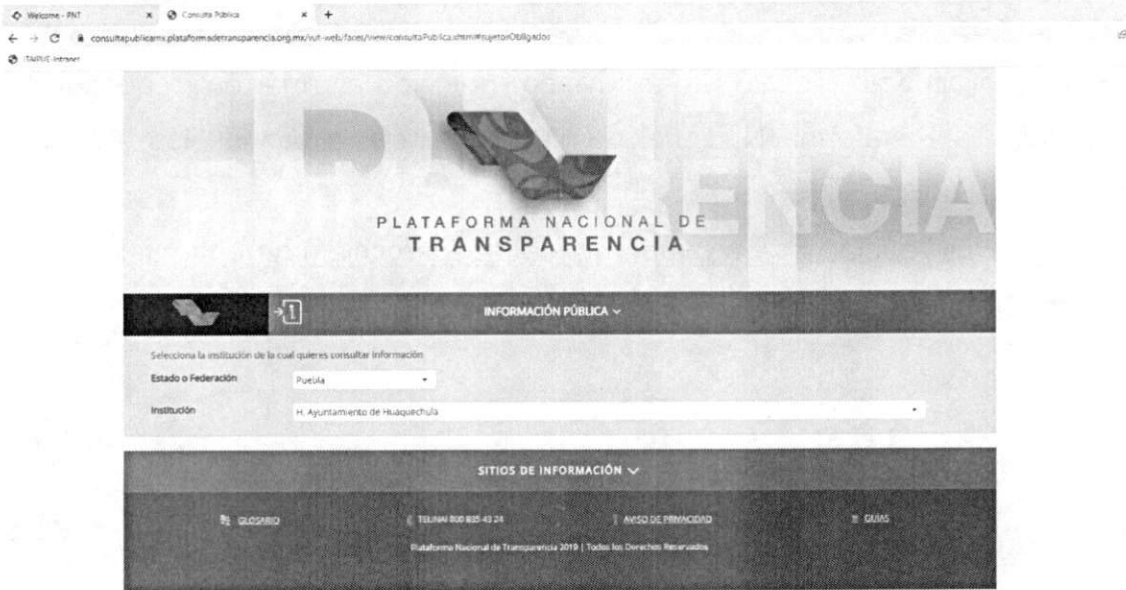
Welcome - PNT × Consulta Pública × +
← → C consultapublicamx.plataformadetransparencia.org.mx/vut-web/faces/view/consultaPublica.xhtml#sujetosObligados
TARVE-Intranet

ENCIA

PLATAFORMA NACIONAL DE
TRANSPARENCIA

INFORMACIÓN PÚBLICA

Selecciona la institución de la cual quieres consultar información
Estado o Federación Puebla
Institución H. Ayuntamiento de Huaquechula

SITIOS DE INFORMACIÓN

GLOSARIO TELINAI 800 835 43 24 AVISO DE PRIVACIDAD GUÍAS

Plataforma Nacional de Transparencia 2019 | Todos los Derechos Reservados